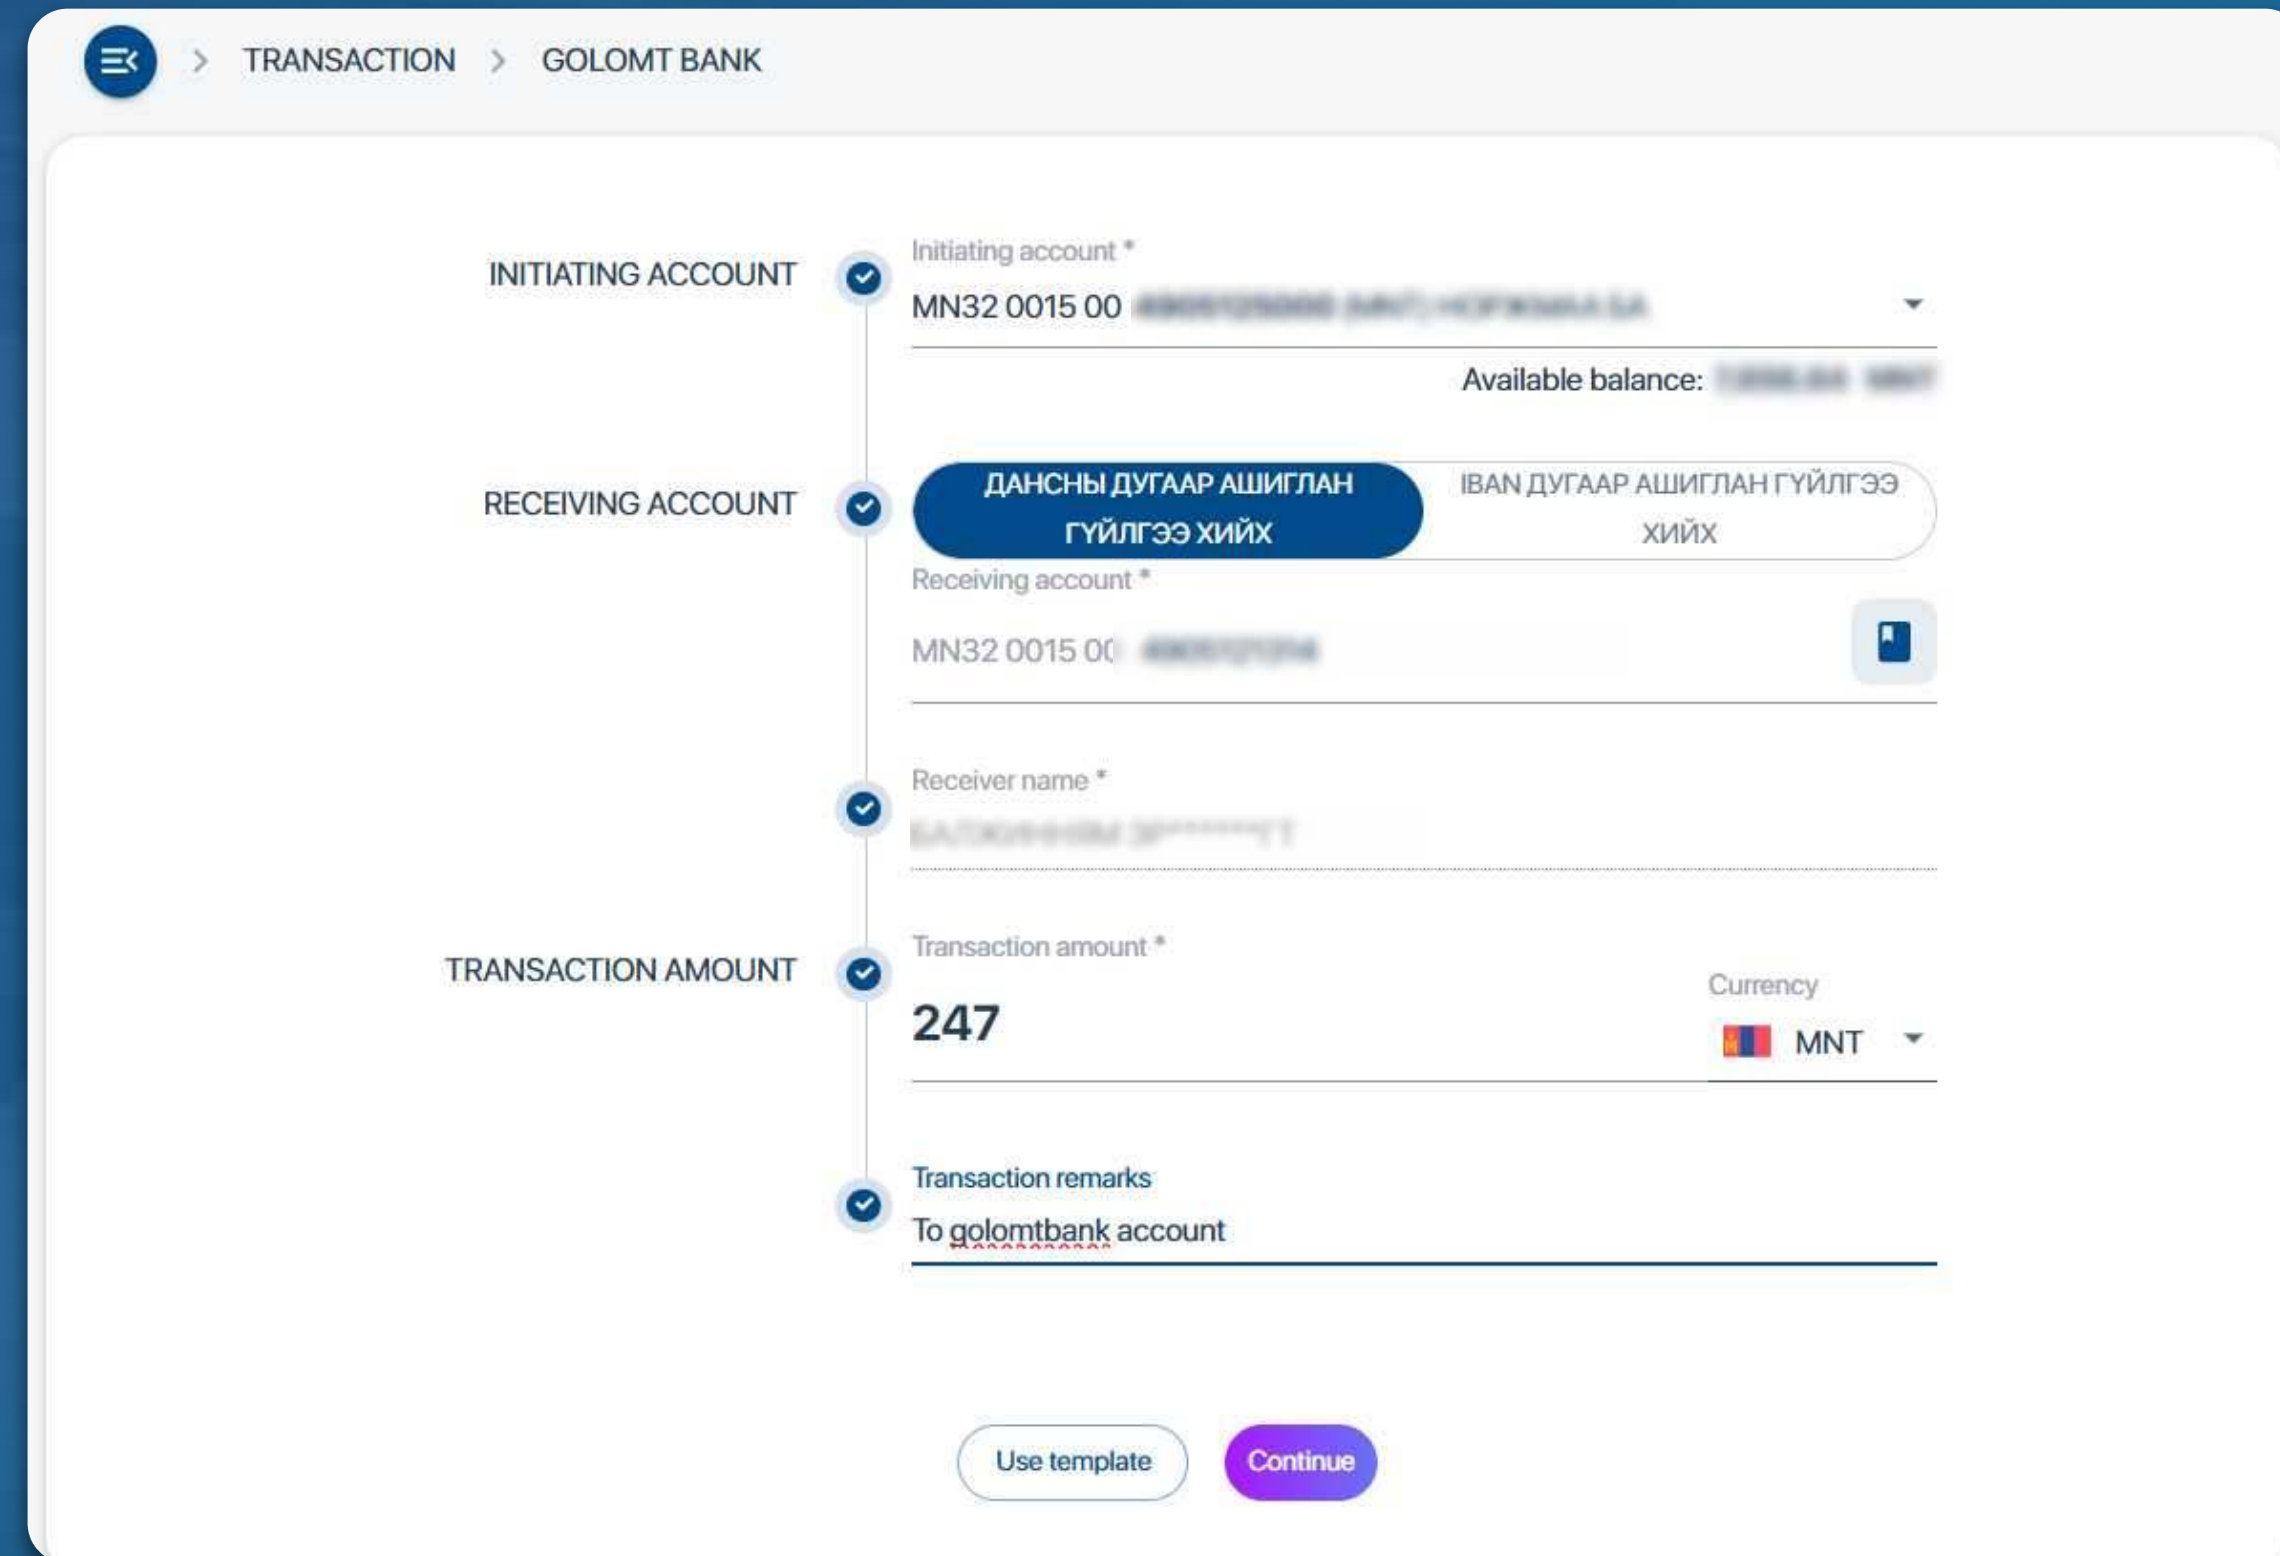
TRANSACTION > GOLOMT BANK

INITIATING ACCOUNT

Initiating account *

MN32 0015 00 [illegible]

Available balance: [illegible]

RECEIVING ACCOUNT

ДАНСНЫ ДУГААР АШИГЛАН ГҮЙЛГЭЭ ХИЙХ

IBAN ДУГААР АШИГЛАН ГҮЙЛГЭЭ ХИЙХ

Receiving account *

MN32 0015 00 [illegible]

Receiver name *

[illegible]

TRANSACTION AMOUNT

Transaction amount *

247

Currency

MNT

Transaction remarks

To golomtbank account

Use template

Continue